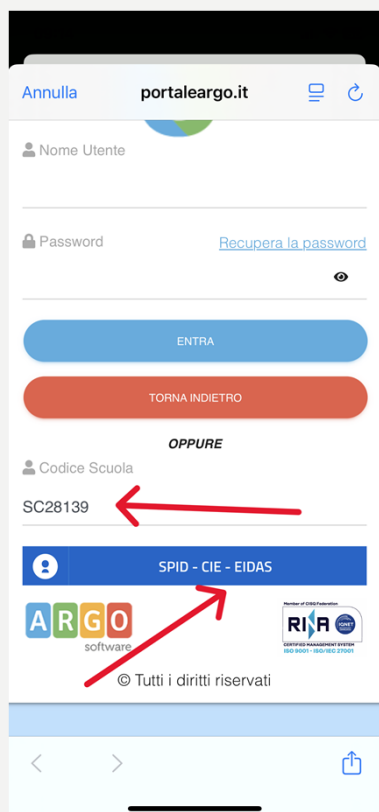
Annulla
portaleargo.it

Nome Utente

Password
Recupera la password

ENTRA

TORNA INDIETRO

OPPURE

Codice Scuola

SC28139

SPID - CIE - EIDAS

ARGO
software

Member of CISQ Federation
RINA
IQNET
CERTIFIED MANAGEMENT SYSTEM
ISO 9001 - ISO/IEC 27001

© Tutti i diritti riservati